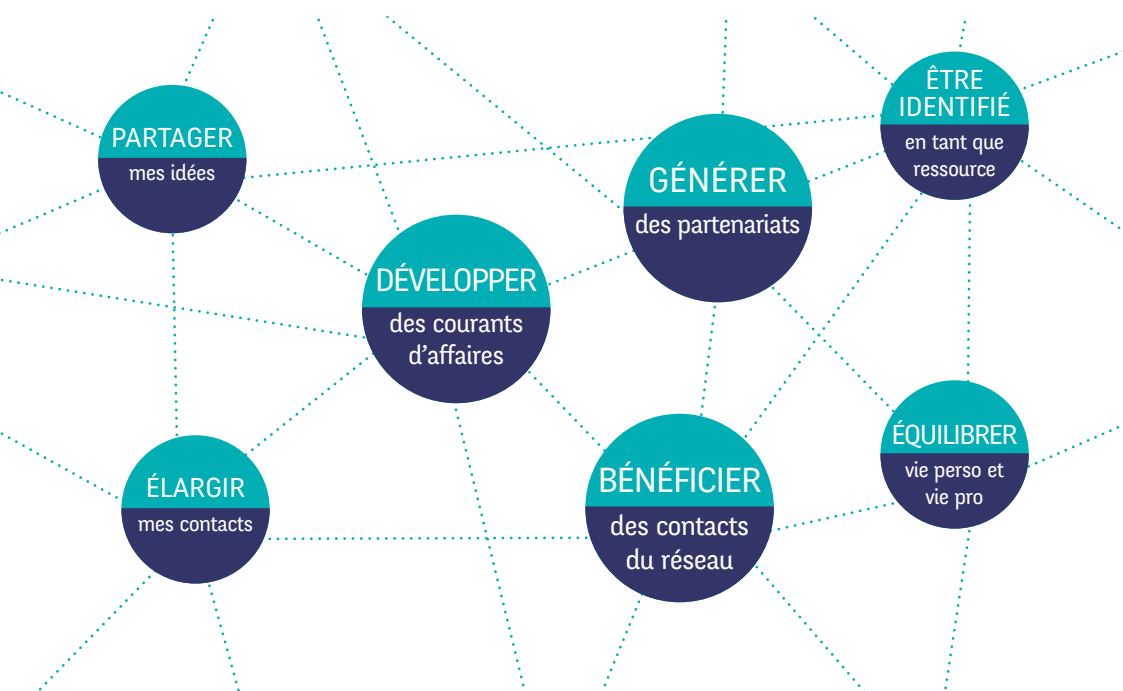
PARTAGER
mes idées

GÉNÉRER
des partenariats

ÊTRE IDENTIFIÉ
en tant que ressource

DÉVELOPPER
des courants d'affaires

ÉLARGIR
mes contacts

BÉNÉFICIER
des contacts du réseau

ÉQUILIBRER
vie perso et vie pro